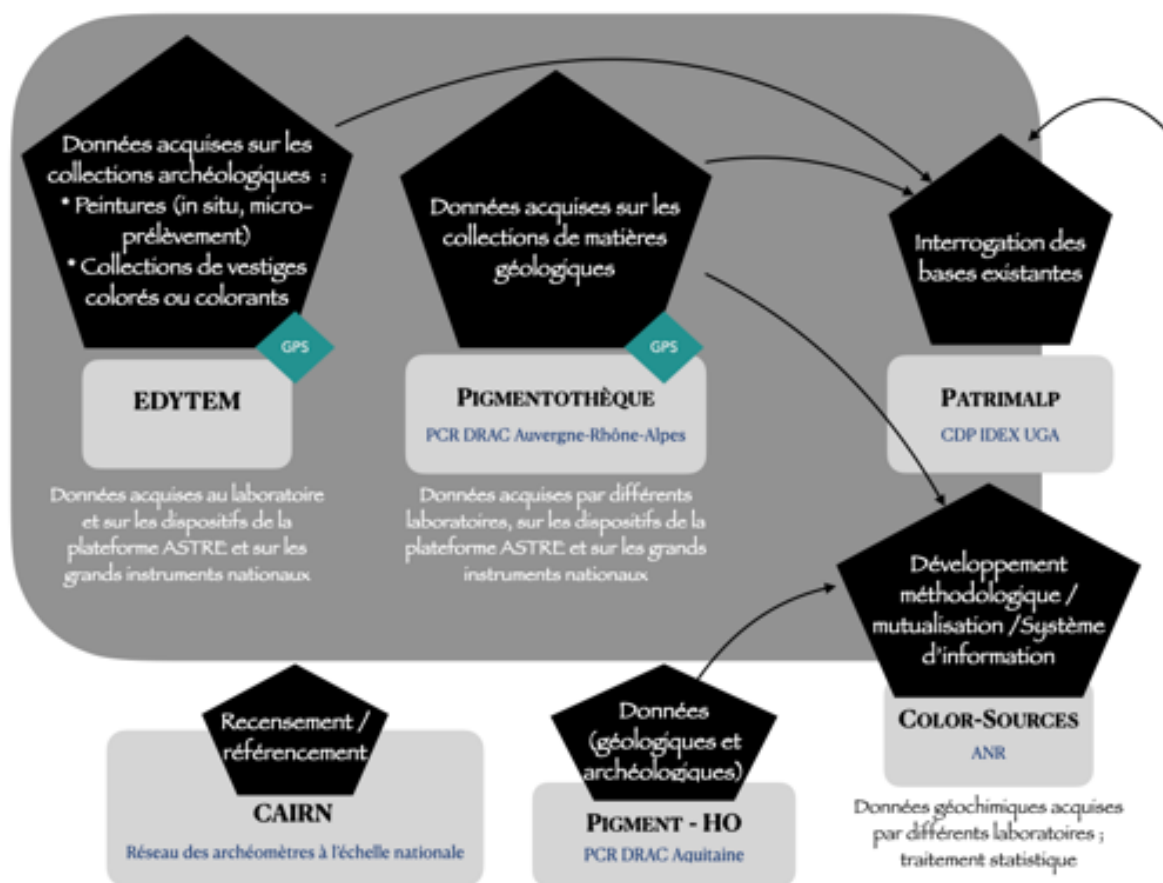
Données acquises sur les collections archéologiques :
• Peintures (in situ, micro-prélèvement)
• Collections de vestiges colorés ou colorants

GPS

EDYTEM

Données acquises au laboratoire et sur les dispositifs de la plateforme ASTRE et sur les grands instruments nationaux

Données acquises sur les collections de matières géologiques

GPS

PIGMENTOTHÈQUE

PCR DRAC Auvergne-Rhône-Alpes

Données acquises par différents laboratoires, sur les dispositifs de la plateforme ASTRE et sur les grands instruments nationaux

Interrogation des bases existantes

PATRIMALP

CDP IDEX UGA

Développement méthodologique / mutualisation /Système d'information

COLOR-SOURCES

ANR

Données géochimiques acquises par différents laboratoires ; traitement statistique

Recensement / référencement

CAIRN

Réseau des archéomètres à l'échelle nationale

Données (géologiques et archéologiques)

PIGMENT - HO

PCR DRAC Aquitaine